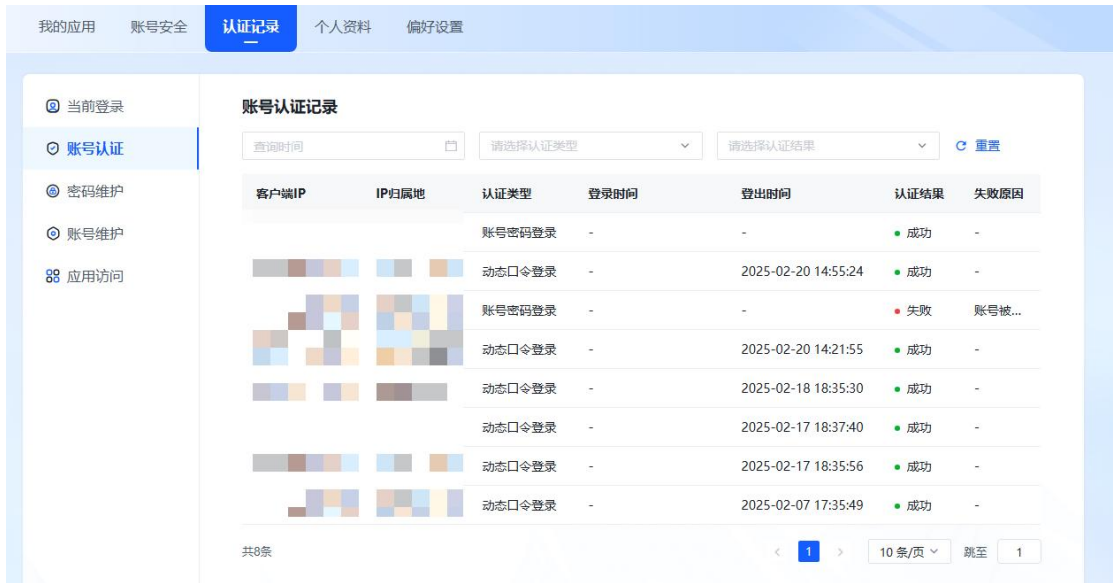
我的应用　账号安全　认证记录　个人资料　偏好设置

当前登录
账号认证
密码维护
账号维护
应用访问

账号认证记录

查询时间　请选择认证类型　请选择认证结果　重置

| 客户端IP | IP归属地 | 认证类型 | 登录时间 | 登出时间 | 认证结果 | 失败原因 |
|---|---|---|---|---|---|---|
| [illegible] | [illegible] | 账号密码登录 | - | - | 成功 | - |
| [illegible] | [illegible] | 动态口令登录 | - | 2025-02-20 14:55:24 | 成功 | - |
| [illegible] | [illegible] | 账号密码登录 | - | - | 失败 | 账号被... |
| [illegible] | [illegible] | 动态口令登录 | - | 2025-02-20 14:21:55 | 成功 | - |
| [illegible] | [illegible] | 动态口令登录 | - | 2025-02-18 18:35:30 | 成功 | - |
| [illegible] | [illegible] | 动态口令登录 | - | 2025-02-17 18:37:40 | 成功 | - |
| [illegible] | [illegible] | 动态口令登录 | - | 2025-02-17 18:35:56 | 成功 | - |
| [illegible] | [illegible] | 动态口令登录 | - | 2025-02-07 17:35:49 | 成功 | - |

共8条　< 1 >　10 条/页　跳至 1